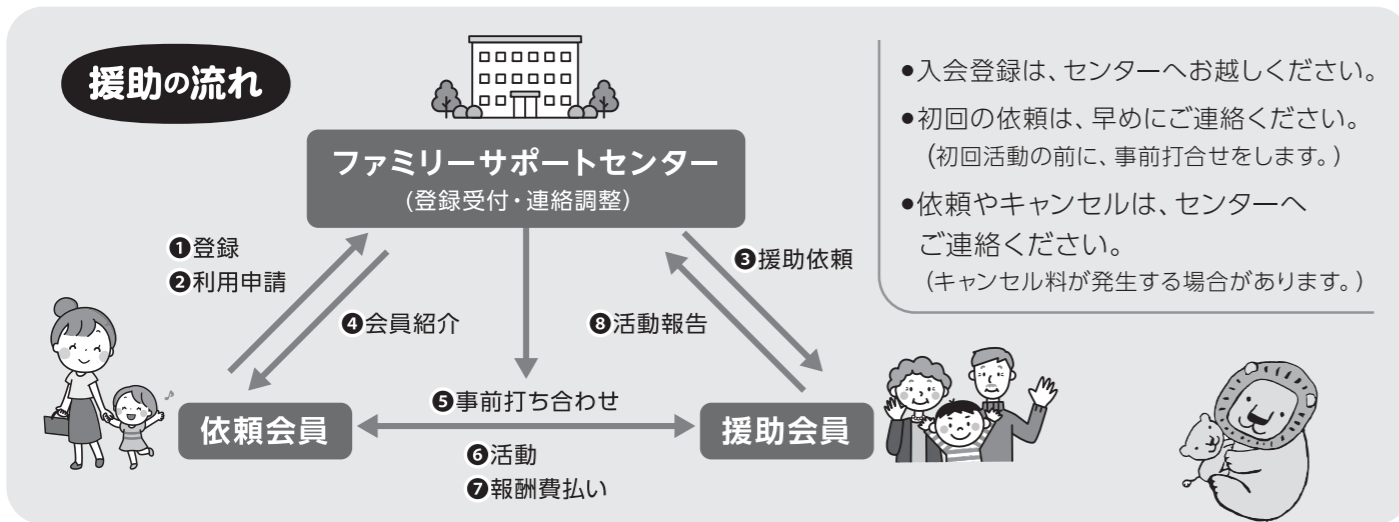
援助の流れ

ファミリーサポートセンター
(登録受付・連絡調整)

❶登録
❷利用申請

❹会員紹介

❸援助依頼

❽活動報告

依頼会員

❺事前打ち合わせ

援助会員

❻活動
❼報酬費払い

●入会登録は、センターへお越しください。

●初回の依頼は、早めにご連絡ください。
(初回活動の前に、事前打合せをします。)

●依頼やキャンセルは、センターへご連絡ください。
(キャンセル料が発生する場合があります。)